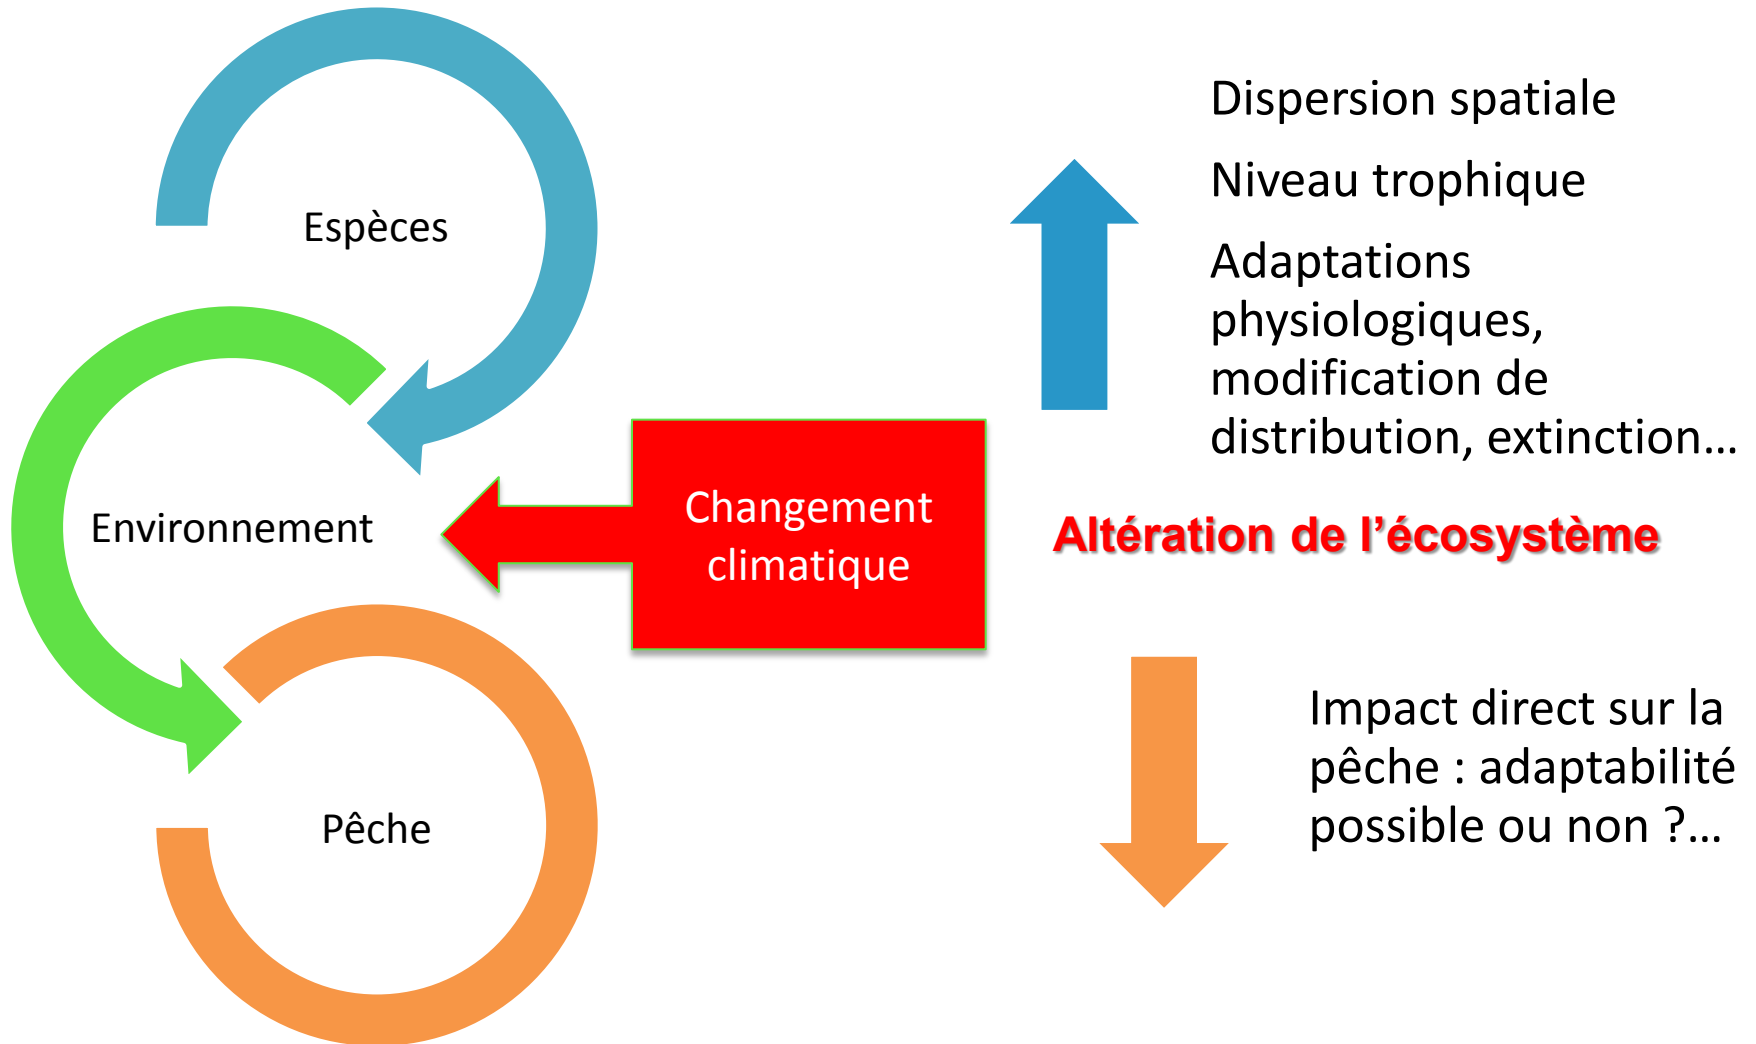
Espèces

Environnement

Pêche

Changement climatique

Dispersion spatiale

Niveau trophique

Adaptations physiologiques, modification de distribution, extinction…

Altération de l'écosystème

Impact direct sur la pêche : adaptabilité possible ou non ?…